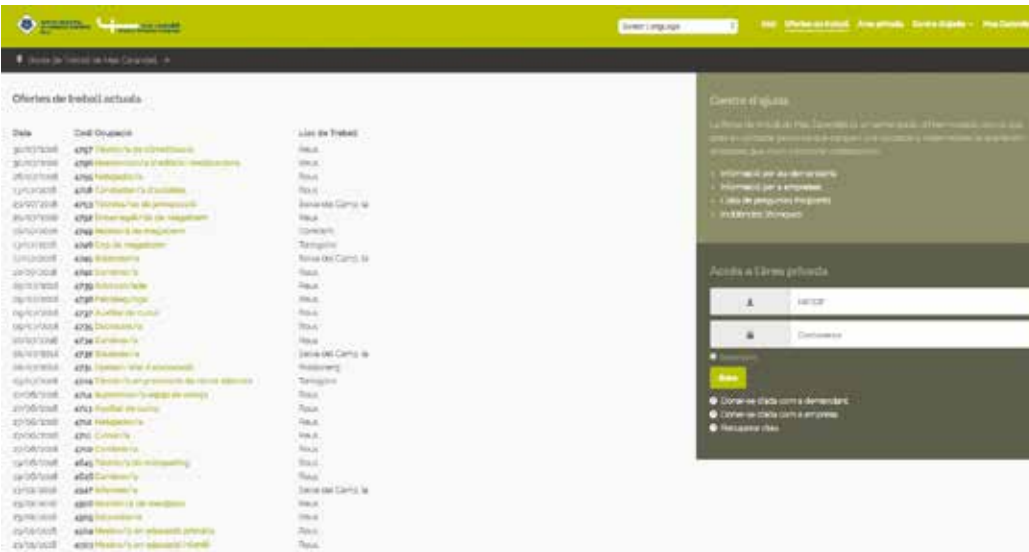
Select Language

Inici Ofertes de treball Àrea privada Centre d'ajuda Mas Carandell

Borsa de Treball de Mas Carandell

Ofertes de treball actuals

| Data | Codi Ocupació | Lloc de Treball |
|---|---|---|
| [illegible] | 4757 Tècnic/a de climatització | Reus |
| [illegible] | 4756 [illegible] | Reus |
| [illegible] | 4755 Netejador/a | Reus |
| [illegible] | 4748 Conductor/a d'autobús | Reus |
| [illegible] | 4753 Tècnic/a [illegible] | Bonavista del Camp, la |
| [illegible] | 4752 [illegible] de magatzem | Reus |
| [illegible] | 4749 Mosso/a de magatzem | Cambrils |
| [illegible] | 4746 Cap de magatzem | Tarragona |
| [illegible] | 4745 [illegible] | Selva del Camp, la |
| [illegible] | 4740 Cambrer/a | Reus |
| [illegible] | 4739 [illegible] | Reus |
| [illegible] | 4738 Perruquer/a | Reus |
| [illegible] | 4737 Auxiliar de cuina | Reus |
| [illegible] | 4735 Dependent/a | Reus |
| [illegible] | 4734 Cambrer/a | Reus |
| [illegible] | 4732 Soldador/a | Selva del Camp, la |
| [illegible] | 4731 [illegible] | Riudoms |
| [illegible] | 4724 Tècnic/a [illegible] | Tarragona |
| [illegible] | 4714 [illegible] | Reus |
| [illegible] | 4713 Auxiliar de cuina | Reus |
| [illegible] | 4711 Netejador/a | Reus |
| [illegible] | 4710 Cuiner/a | Reus |
| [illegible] | 4709 Cambrer/a | Reus |
| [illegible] | 4645 Tècnic/a de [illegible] | Reus |
| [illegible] | 4628 Cambrer/a | Reus |
| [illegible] | 4547 Infermer/a | Selva del Camp, la |
| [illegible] | 4500 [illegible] | Reus |
| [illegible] | 4305 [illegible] | Reus |
| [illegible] | 4204 Mestre/a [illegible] | Reus |
| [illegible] | 4203 Mestre/a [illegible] | Reus |

Centre d'ajuda

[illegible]

- Informació per als demandants
- Informació per a empreses
- Llista de preguntes freqüents
- Incidències tècniques

Accés a l'àrea privada

NIF/CIF

Contrasenya

Recorda'm

Entra

- Donar-se d'alta com a demandant
- Donar-se d'alta com a empresa
- Recuperar clau